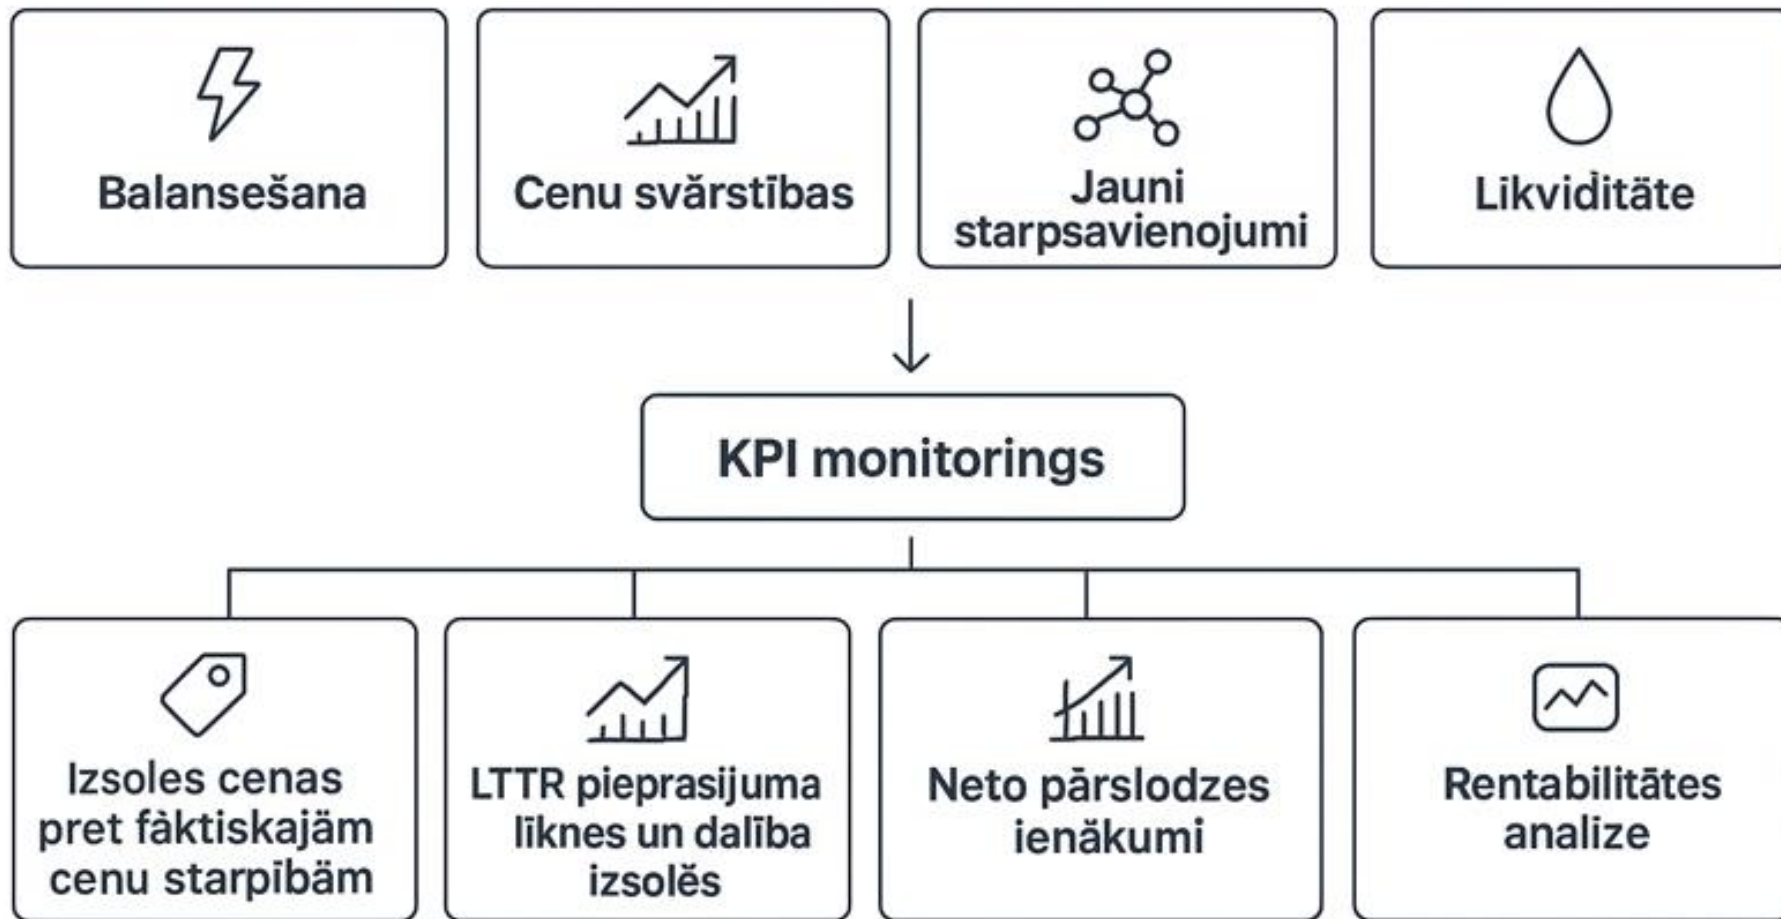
Balansešana

Cenu svārstības

Jauni starpsavienojumi

Likviditāte

KPI monitorings

Izsoles cenas pret faktiskajām cenu starpībām

LTTR pieprasījuma līknes un dalība izsolēs

Neto pārslodzes ienākumi

Rentabilitātes analīze